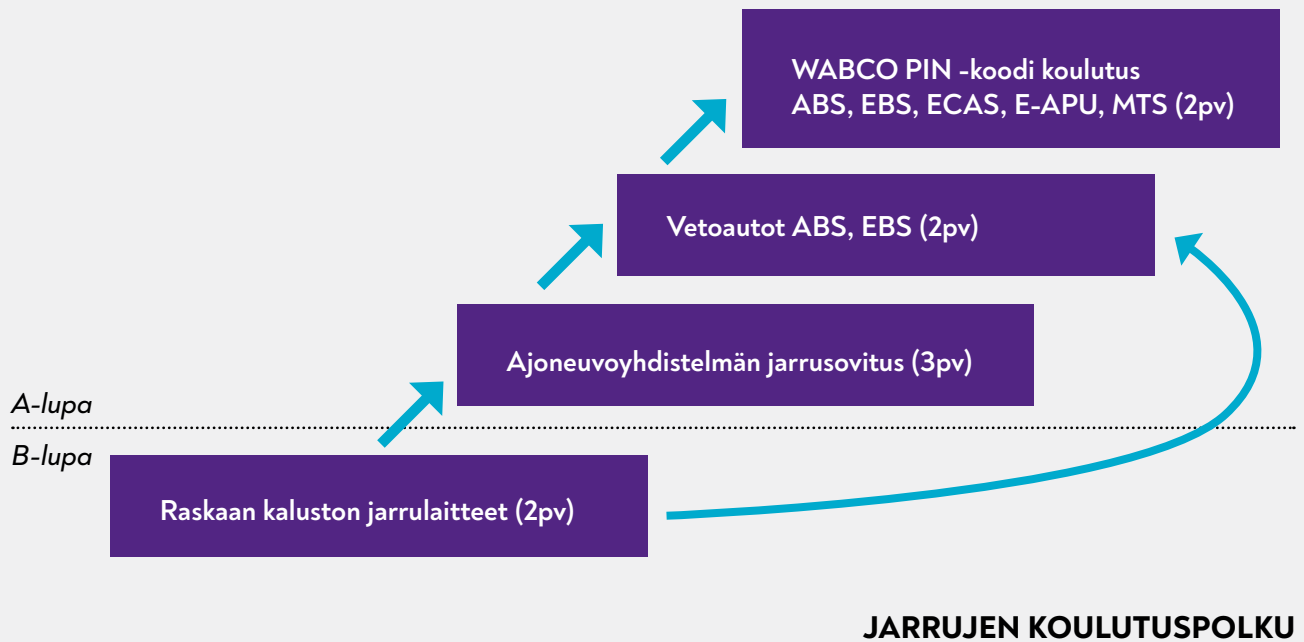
WABCO PIN -koodi koulutus
ABS, EBS, ECAS, E-APU, MTS (2pv)

Vetoautot ABS, EBS (2pv)

Ajoneuvoyhdistelmän jarrusovitus (3pv)

A-lupa

B-lupa

Raskaan kaluston jarrulaitteet (2pv)

JARRUJEN KOULUTUSPOLKU